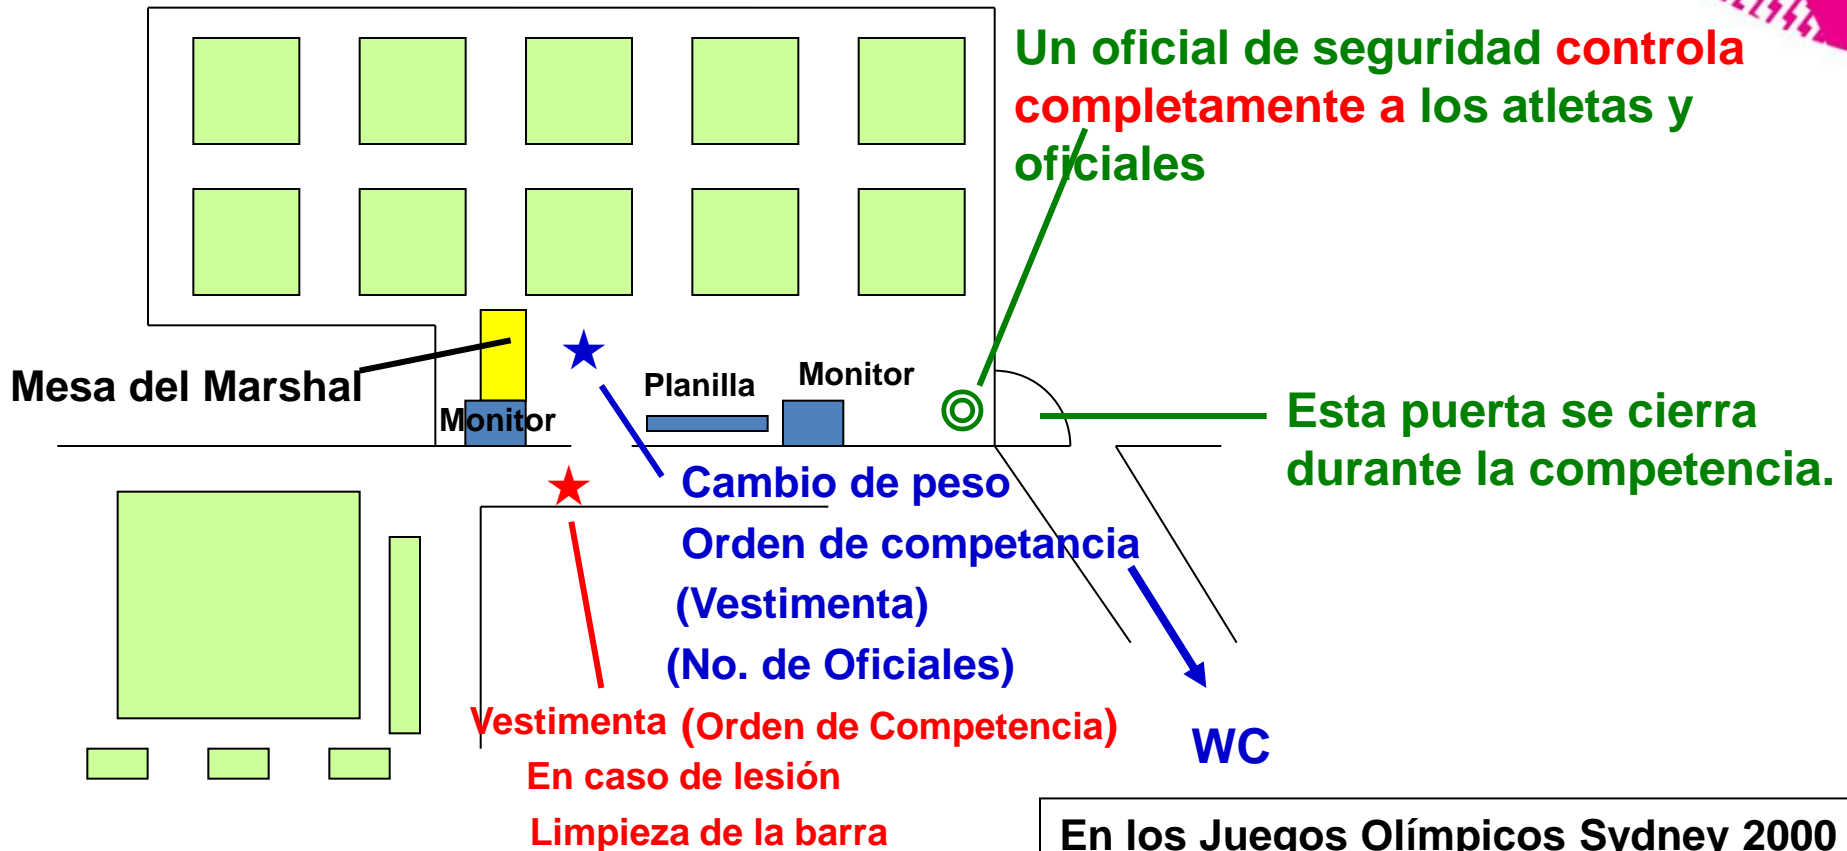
Un oficial de seguridad controla completamente a los atletas y oficiales

Mesa del Marshal

Monitor

Planilla

Monitor

Esta puerta se cierra durante la competencia.

Cambio de peso

Orden de competancia

(Vestimenta)

(No. de Oficiales)

Vestimenta (Orden de Competencia)

En caso de lesión

Limpieza de la barra

WC

En los Juegos Olímpicos Sydney 2000